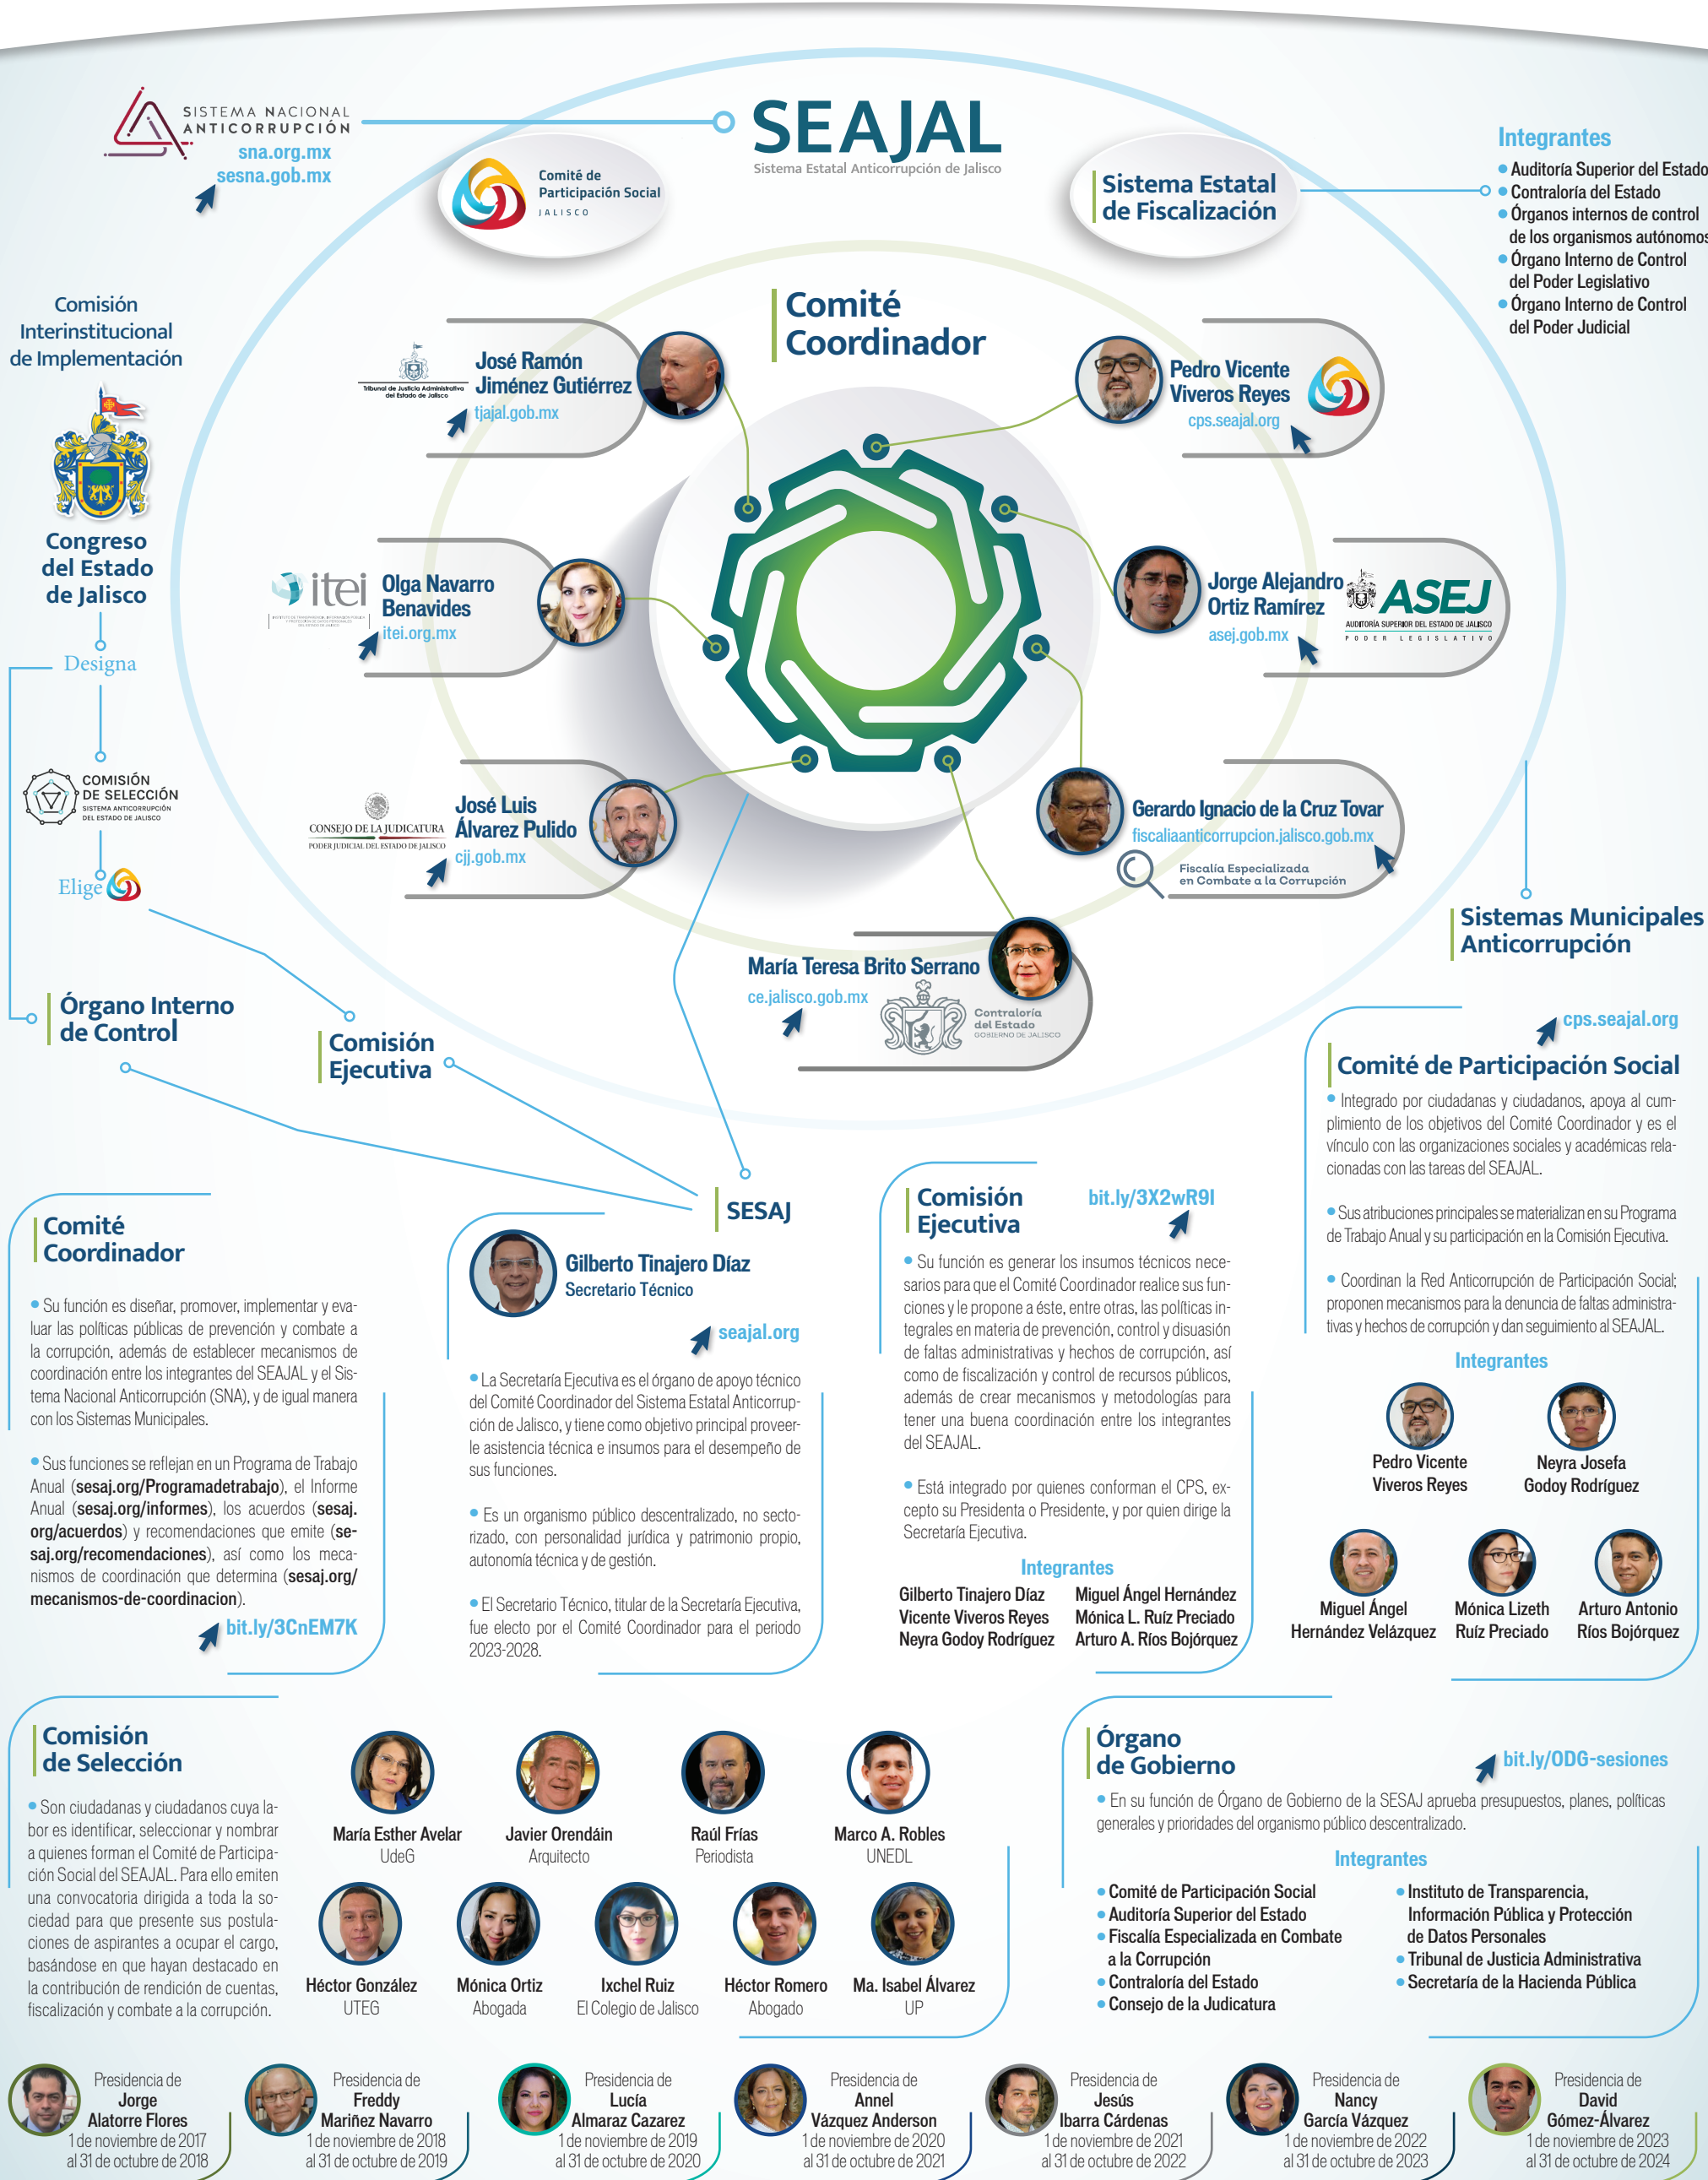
SISTEMA NACIONAL ANTICORRUPCIÓN
sna.org.mx
sesna.gob.mx

Comité de Participación Social JALISCO

SEAJAL
Sistema Estatal Anticorrupción de Jalisco

Sistema Estatal de Fiscalización

Integrantes
• Auditoría Superior del Estado
• Contraloría del Estado
• Órganos internos de control de los organismos autónomos
• Órgano Interno de Control del Poder Legislativo
• Órgano Interno de Control del Poder Judicial

Comisión Interinstitucional de Implementación

Congreso del Estado de Jalisco

Designa

COMISIÓN DE SELECCIÓN SISTEMA ANTICORRUPCIÓN DEL ESTADO DE JALISCO

Elige

Comité Coordinador

Tribunal de Justicia Administrativa del Estado de Jalisco
José Ramón Jiménez Gutiérrez
tjajal.gob.mx

Pedro Vicente Viveros Reyes
cps.seajal.org

itei
Olga Navarro Benavides
itei.org.mx

Jorge Alejandro Ortiz Ramírez
asej.gob.mx
ASEJ AUDITORÍA SUPERIOR DEL ESTADO DE JALISCO PODER LEGISLATIVO

CONSEJO DE LA JUDICATURA PODER JUDICIAL DEL ESTADO DE JALISCO
José Luis Álvarez Pulido
cjj.gob.mx

Gerardo Ignacio de la Cruz Tovar
fiscaliaanticorrupcion.jalisco.gob.mx
Fiscalía Especializada en Combate a la Corrupción

María Teresa Brito Serrano
ce.jalisco.gob.mx
Contraloría del Estado GOBIERNO DE JALISCO

Sistemas Municipales Anticorrupción

Órgano Interno de Control

Comisión Ejecutiva

cps.seajal.org
Comité de Participación Social
• Integrado por ciudadanas y ciudadanos, apoya al cumplimiento de los objetivos del Comité Coordinador y es el vínculo con las organizaciones sociales y académicas relacionadas con las tareas del SEAJAL.

• Sus atribuciones principales se materializan en su Programa de Trabajo Anual y su participación en la Comisión Ejecutiva.

• Coordinan la Red Anticorrupción de Participación Social; proponen mecanismos para la denuncia de faltas administrativas y hechos de corrupción y dan seguimiento al SEAJAL.

Integrantes
Pedro Vicente Viveros Reyes
Neyra Josefa Godoy Rodríguez
Miguel Ángel Hernández Velázquez
Mónica Lizeth Ruíz Preciado
Arturo Antonio Ríos Bojórquez

Comité Coordinador
• Su función es diseñar, promover, implementar y evaluar las políticas públicas de prevención y combate a la corrupción, además de establecer mecanismos de coordinación entre los integrantes del SEAJAL y el Sistema Nacional Anticorrupción (SNA), y de igual manera con los Sistemas Municipales.

• Sus funciones se reflejan en un Programa de Trabajo Anual (sesaj.org/Programadetrabajo), el Informe Anual (sesaj.org/informes), los acuerdos (sesaj.org/acuerdos) y recomendaciones que emite (sesaj.org/recomendaciones), así como los mecanismos de coordinación que determina (sesaj.org/mecanismos-de-coordinacion).
bit.ly/3CnEM7K

SESAJ
Gilberto Tinajero Díaz
Secretario Técnico
seajal.org
• La Secretaría Ejecutiva es el órgano de apoyo técnico del Comité Coordinador del Sistema Estatal Anticorrupción de Jalisco, y tiene como objetivo principal proveerle asistencia técnica e insumos para el desempeño de sus funciones.

• Es un organismo público descentralizado, no sectorizado, con personalidad jurídica y patrimonio propio, autonomía técnica y de gestión.

• El Secretario Técnico, titular de la Secretaría Ejecutiva, fue electo por el Comité Coordinador para el periodo 2023-2028.

Comisión Ejecutiva
bit.ly/3X2wR9I
• Su función es generar los insumos técnicos necesarios para que el Comité Coordinador realice sus funciones y le propone a éste, entre otras, las políticas integrales en materia de prevención, control y disuasión de faltas administrativas y hechos de corrupción, así como de fiscalización y control de recursos públicos, además de crear mecanismos y metodologías para tener una buena coordinación entre los integrantes del SEAJAL.

• Está integrado por quienes conforman el CPS, excepto su Presidenta o Presidente, y por quien dirige la Secretaría Ejecutiva.

Integrantes
Gilberto Tinajero Díaz
Vicente Viveros Reyes
Neyra Godoy Rodríguez
Miguel Ángel Hernández
Mónica L. Ruíz Preciado
Arturo A. Ríos Bojórquez

Comisión de Selección
• Son ciudadanas y ciudadanos cuya labor es identificar, seleccionar y nombrar a quienes forman el Comité de Participación Social del SEAJAL. Para ello emiten una convocatoria dirigida a toda la sociedad para que presente sus postulaciones de aspirantes a ocupar el cargo, basándose en que hayan destacado en la contribución de rendición de cuentas, fiscalización y combate a la corrupción.

María Esther Avelar
UdeG
Javier Orendáin
Arquitecto
Raúl Frías
Periodista
Marco A. Robles
UNEDL
Héctor González
UTEG
Mónica Ortiz
Abogada
Ixchel Ruiz
El Colegio de Jalisco
Héctor Romero
Abogado
Ma. Isabel Álvarez
UP

Órgano de Gobierno
bit.ly/ODG-sesiones
• En su función de Órgano de Gobierno de la SESAJ aprueba presupuestos, planes, políticas generales y prioridades del organismo público descentralizado.

Integrantes
• Comité de Participación Social
• Auditoría Superior del Estado
• Fiscalía Especializada en Combate a la Corrupción
• Contraloría del Estado
• Consejo de la Judicatura
• Instituto de Transparencia, Información Pública y Protección de Datos Personales
• Tribunal de Justicia Administrativa
• Secretaría de la Hacienda Pública

Presidencia de Jorge Alatorre Flores
1 de noviembre de 2017 al 31 de octubre de 2018

Presidencia de Freddy Mariñez Navarro
1 de noviembre de 2018 al 31 de octubre de 2019

Presidencia de Lucía Almaraz Cazarez
1 de noviembre de 2019 al 31 de octubre de 2020

Presidencia de Annel Vázquez Anderson
1 de noviembre de 2020 al 31 de octubre de 2021

Presidencia de Jesús Ibarra Cárdenas
1 de noviembre de 2021 al 31 de octubre de 2022

Presidencia de Nancy García Vázquez
1 de noviembre de 2022 al 31 de octubre de 2023

Presidencia de David Gómez-Álvarez
1 de noviembre de 2023 al 31 de octubre de 2024